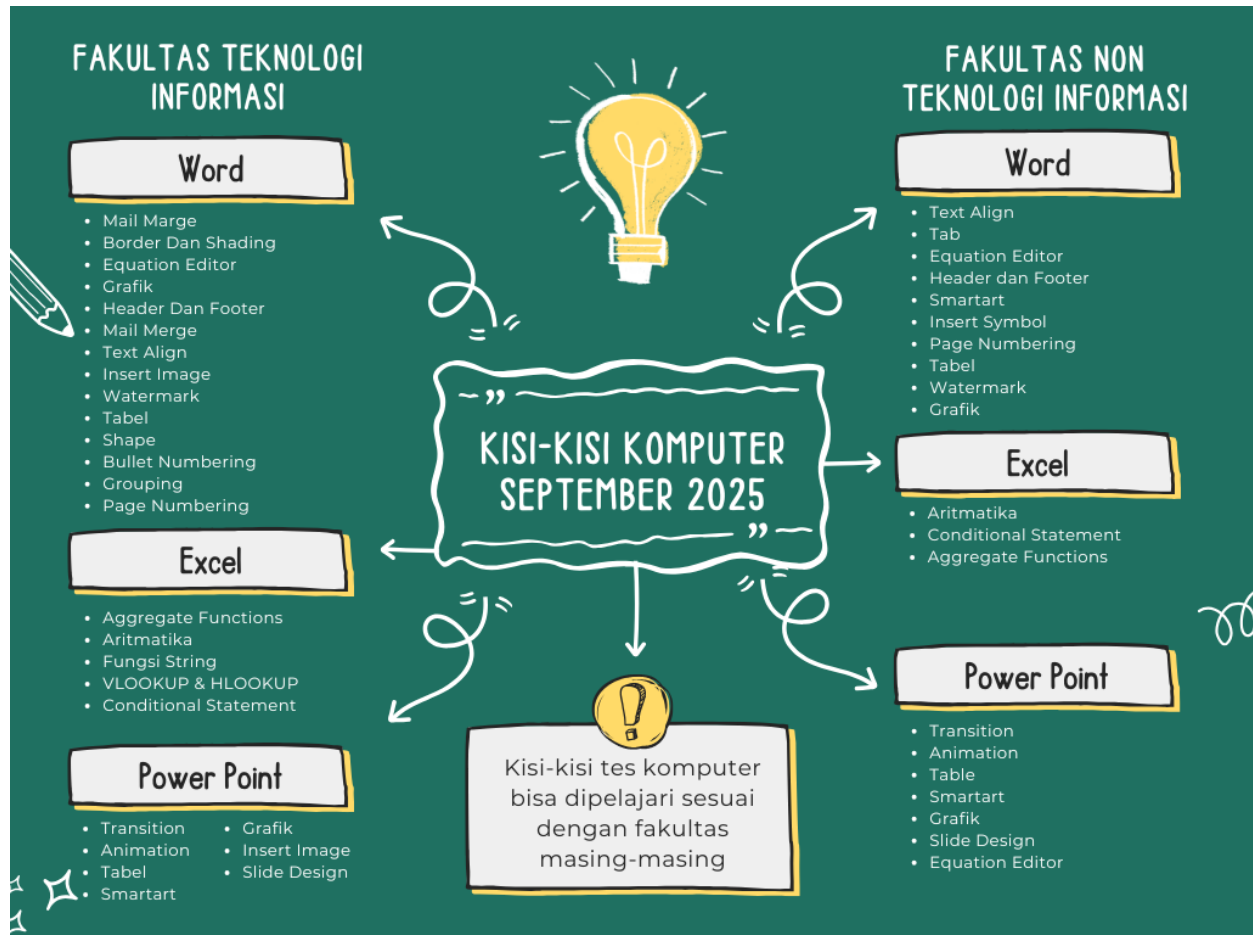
FAKULTAS TEKNOLOGI INFORMASI

Word

- Mail Marge
- Border Dan Shading
- Equation Editor
- Grafik
- Header Dan Footer
- Mail Merge
- Text Align
- Insert Image
- Watermark
- Tabel
- Shape
- Bullet Numbering
- Grouping
- Page Numbering

Excel

- Aggregate Functions
- Aritmatika
- Fungsi String
- VLOOKUP & HLOOKUP
- Conditional Statement

Power Point

- Transition
- Animation
- Tabel
- Smartart
- Grafik
- Insert Image
- Slide Design

"KISI-KISI KOMPUTER SEPTEMBER 2025"

Kisi-kisi tes komputer bisa dipelajari sesuai dengan fakultas masing-masing

FAKULTAS NON TEKNOLOGI INFORMASI

Word

- Text Align
- Tab
- Equation Editor
- Header dan Footer
- Smartart
- Insert Symbol
- Page Numbering
- Tabel
- Watermark
- Grafik

Excel

- Aritmatika
- Conditional Statement
- Aggregate Functions

Power Point

- Transition
- Animation
- Table
- Smartart
- Grafik
- Slide Design
- Equation Editor